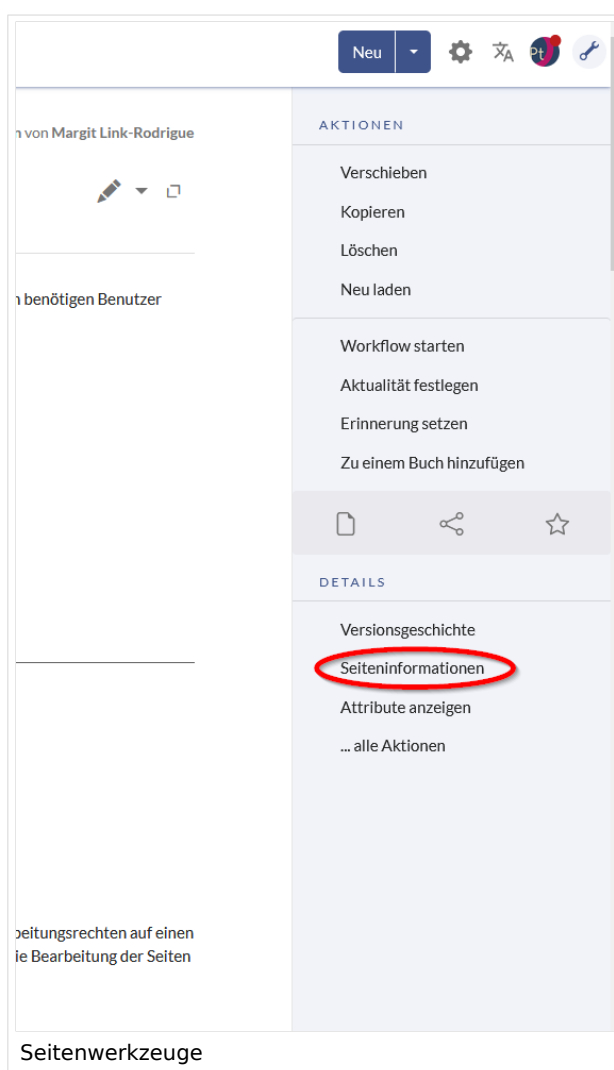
Neu

Pt

n von Margit Link-Rodrigue

n benötigen Benutzer

beitungsrechten auf einen
ie Bearbeitung der Seiten

AKTIONEN

Verschieben

Kopieren

Löschen

Neu laden

Workflow starten

Aktualität festlegen

Erinnerung setzen

Zu einem Buch hinzufügen

DETAILS

Versionsgeschichte

Seiteninformationen

Attribute anzeigen

... alle Aktionen

Seitenwerkzeuge